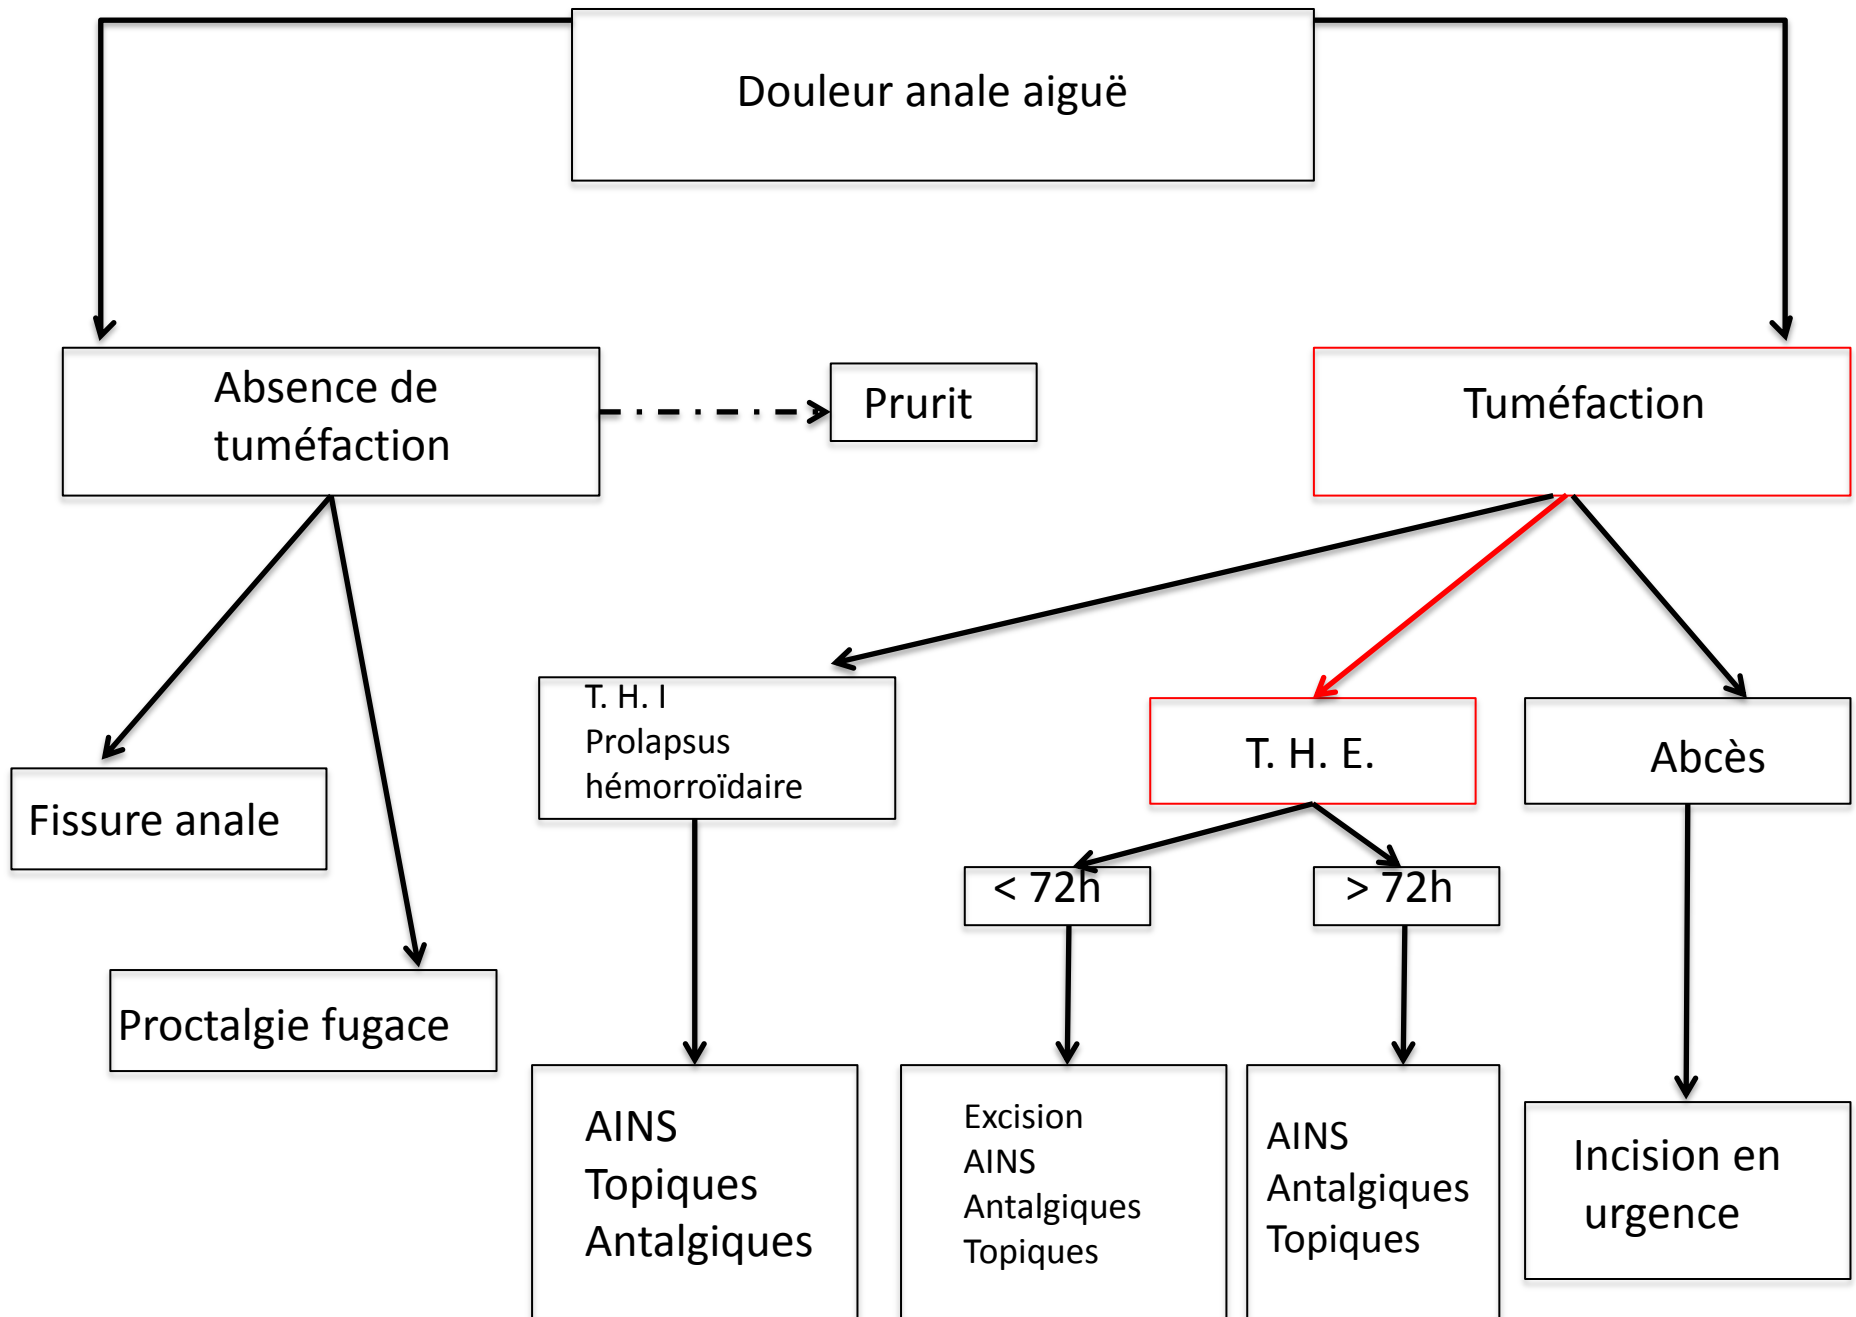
Douleur anale aiguë

Absence de tuméfaction

Prurit

Tuméfaction

Fissure anale

Proctalgie fugace

T. H. I
Prolapsus
hémorroïdaire

T. H. E.

Abcès

< 72h

> 72h

AINS
Topiques
Antalgiques

Excision
AINS
Antalgiques
Topiques

AINS
Antalgiques
Topiques

Incision en urgence